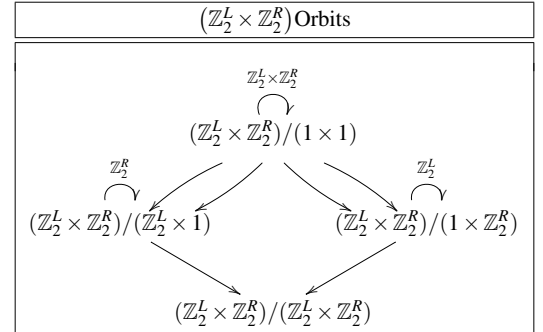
$\left(\mathbb{Z}_2^L \times \mathbb{Z}_2^R\right)$ Orbits

$\mathbb{Z}_2^L \times \mathbb{Z}_2^R$

$(\mathbb{Z}_2^L \times \mathbb{Z}_2^R)/(1 \times 1)$

$\mathbb{Z}_2^R$

$\mathbb{Z}_2^L$

$(\mathbb{Z}_2^L \times \mathbb{Z}_2^R)/(\mathbb{Z}_2^L \times 1)$

$(\mathbb{Z}_2^L \times \mathbb{Z}_2^R)/(1 \times \mathbb{Z}_2^R)$

$(\mathbb{Z}_2^L \times \mathbb{Z}_2^R)/(\mathbb{Z}_2^L \times \mathbb{Z}_2^R)$